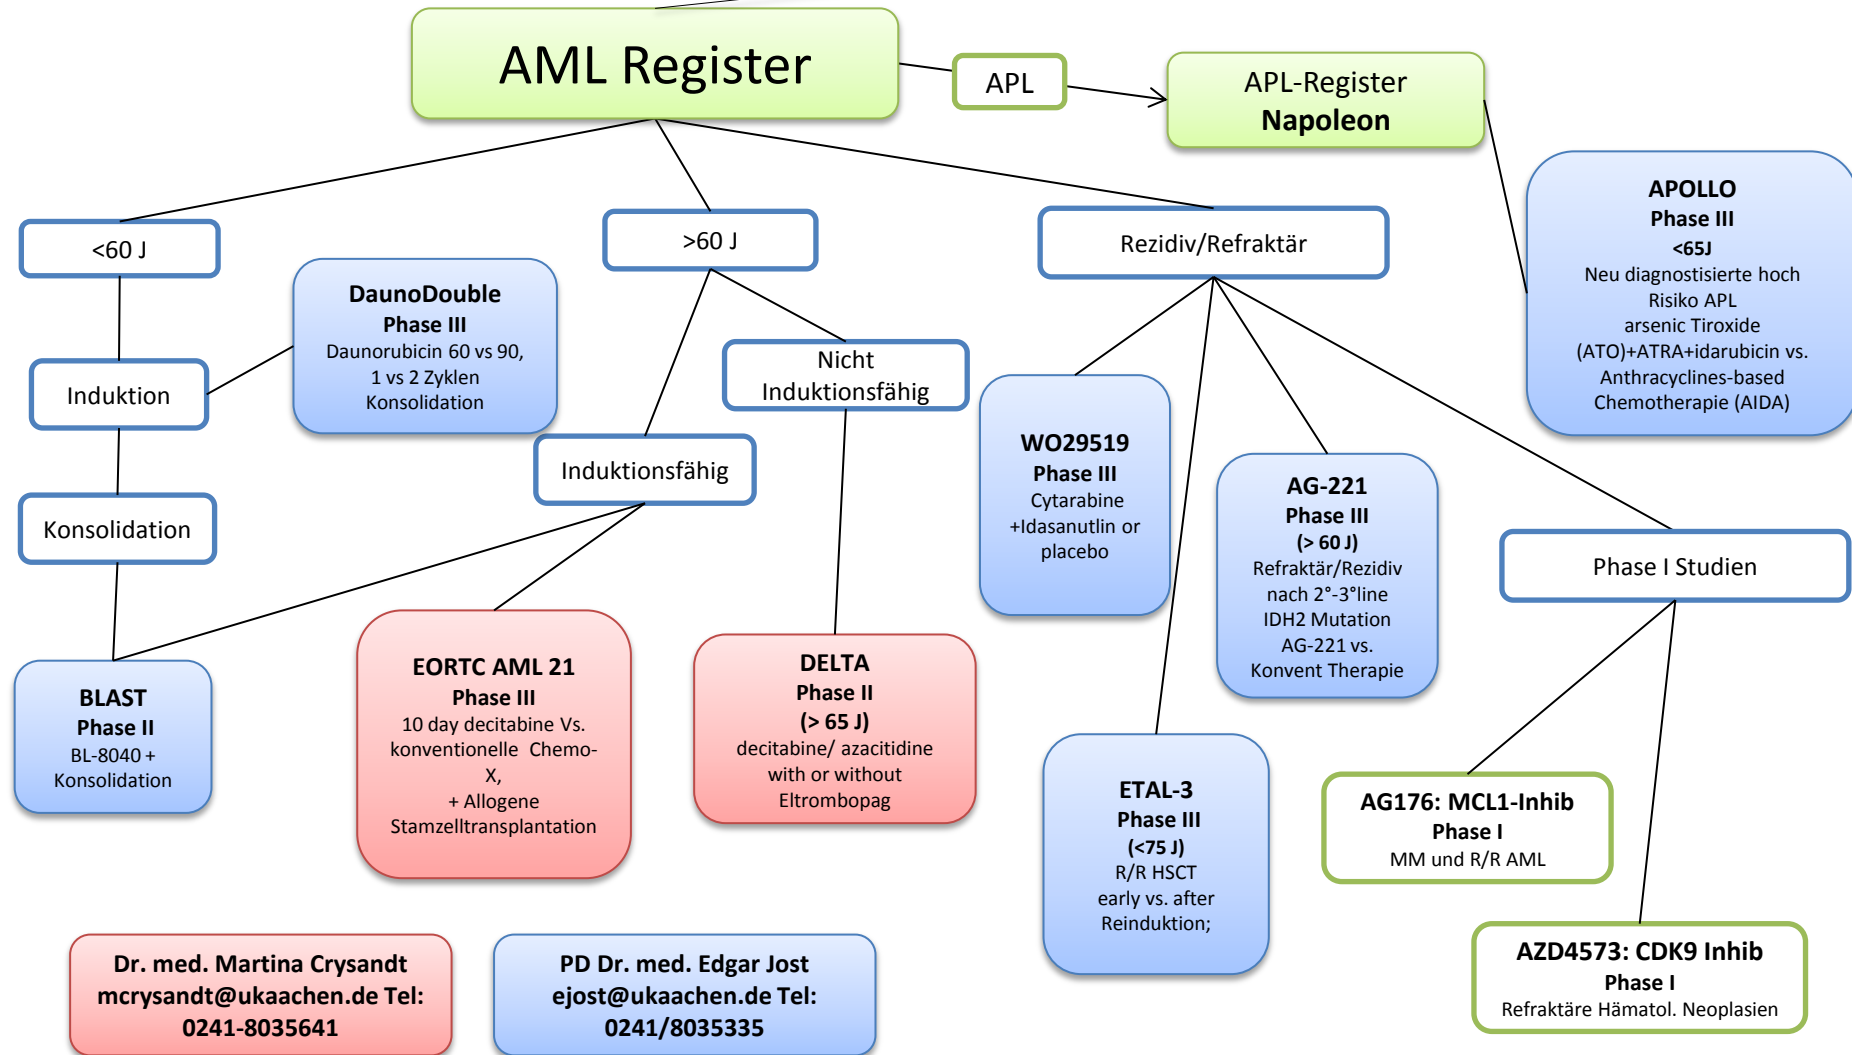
AML Register

APL

APL-Register
Napoleon

APOLLO
Phase III
<65J
Neu diagnostisierte hoch Risiko APL
arsenic Tiroxide (ATO)+ATRA+idarubicin vs. Anthracyclines-based Chemotherapie (AIDA)

<60 J

>60 J

Rezidiv/Refraktär

DaunoDouble
Phase III
Daunorubicin 60 vs 90, 1 vs 2 Zyklen Konsolidation

Induktion

Nicht Induktionsfähig

Induktionsfähig

Konsolidation

WO29519
Phase III
Cytarabine +Idasanutlin or placebo

AG-221
Phase III
(> 60 J)
Refraktär/Rezidiv nach 2°-3°line
IDH2 Mutation
AG-221 vs. Konvent Therapie

Phase I Studien

BLAST
Phase II
BL-8040 + Konsolidation

EORTC AML 21
Phase III
10 day decitabine Vs. konventionelle Chemo-X,
+ Allogene Stamzelltransplantation

DELTA
Phase II
(> 65 J)
decitabine/ azacitidine with or without Eltrombopag

ETAL-3
Phase III
(<75 J)
R/R HSCT
early vs. after Reinduktion;

AG176: MCL1-Inhib
Phase I
MM und R/R AML

AZD4573: CDK9 Inhib
Phase I
Refraktäre Hämatol. Neoplasien

Dr. med. Martina Crysandt
mcrysandt@ukaachen.de Tel: 0241-8035641

PD Dr. med. Edgar Jost
ejost@ukaachen.de Tel: 0241/8035335